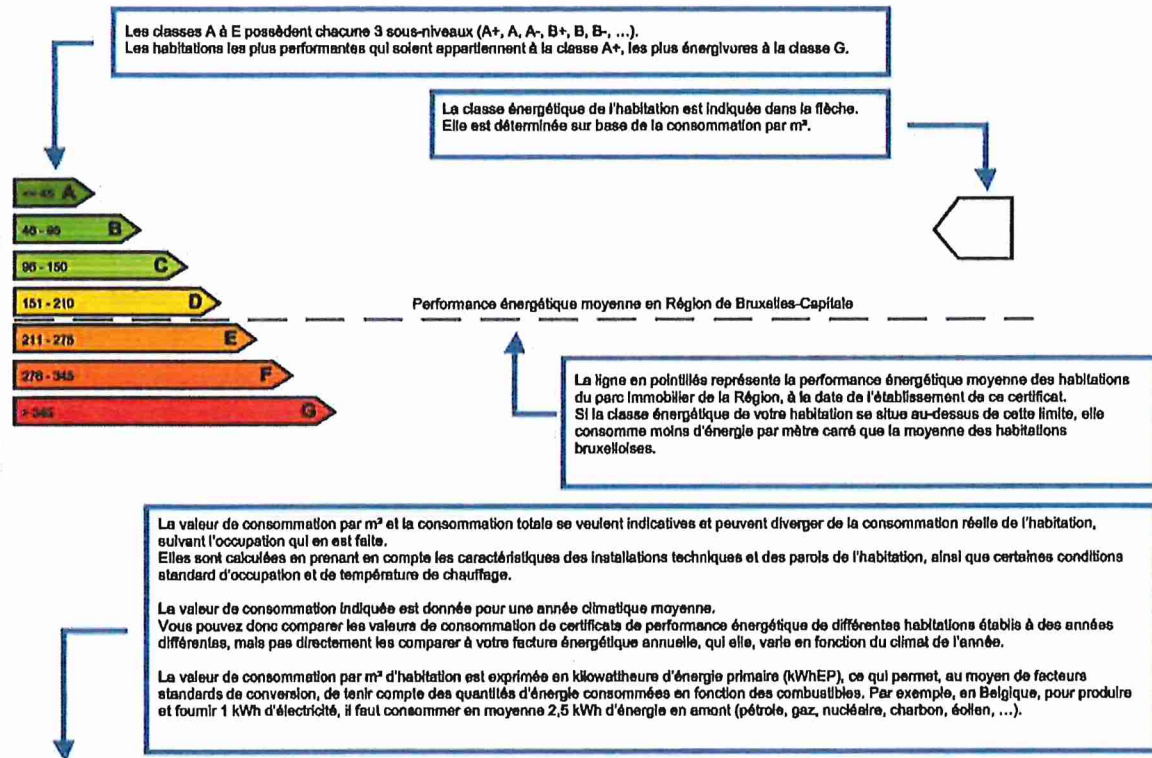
Les classes A à E possèdent chacune 3 sous-niveaux (A+, A, A-, B+, B, B-, ...).
Les habitations les plus performantes qui soient appartiennent à la classe A+, les plus énergivores à la classe G.

La classe énergétique de l'habitation est indiquée dans la flèche.
Elle est déterminée sur base de la consommation par m².

<= 45 A

46 - 95 B

96 - 150 C

151 - 210 D

211 - 275 E

276 - 345 F

> 345 G

Performance énergétique moyenne en Région de Bruxelles-Capitale

La ligne en pointillés représente la performance énergétique moyenne des habitations du parc immobilier de la Région, à la date de l'établissement de ce certificat.
Si la classe énergétique de votre habitation se situe au-dessus de cette limite, elle consomme moins d'énergie par mètre carré que la moyenne des habitations bruxelloises.

La valeur de consommation par m² et la consommation totale se veulent indicatives et peuvent diverger de la consommation réelle de l'habitation, suivant l'occupation qui en est faite.
Elles sont calculées en prenant en compte les caractéristiques des installations techniques et des parois de l'habitation, ainsi que certaines conditions standard d'occupation et de température de chauffage.

La valeur de consommation indiquée est donnée pour une année climatique moyenne.
Vous pouvez donc comparer les valeurs de consommation de certificats de performance énergétique de différentes habitations établis à des années différentes, mais pas directement les comparer à votre facture énergétique annuelle, qui elle, varie en fonction du climat de l'année.

La valeur de consommation par m² d'habitation est exprimée en kilowattheure d'énergie primaire (kWhEP), ce qui permet, au moyen de facteurs standards de conversion, de tenir compte des quantités d'énergie consommées en fonction des combustibles. Par exemple, en Belgique, pour produire et fournir 1 kWh d'électricité, il faut consommer en moyenne 2,5 kWh d'énergie en amont (pétrole, gaz, nucléaire, charbon, éolien, ...).